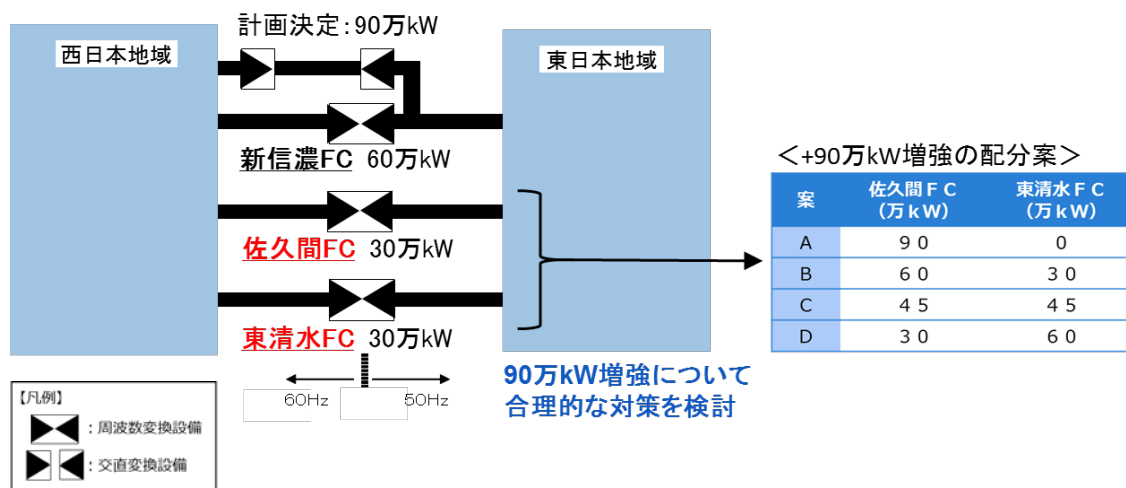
西日本地域

計画決定：90万kW

東日本地域

新信濃FC 60万kW

佐久間FC 30万kW

東清水FC 30万kW

60Hz 50Hz

90万kW増強について合理的な対策を検討

＜+90万kW増強の配分案＞

| 案 | 佐久間ＦＣ（万ｋＷ） | 東清水ＦＣ（万ｋＷ） |
|---|---|---|
| A | ９０ | ０ |
| B | ６０ | ３０ |
| C | ４５ | ４５ |
| D | ３０ | ６０ |

【凡例】
：周波数変換設備
：交直変換設備